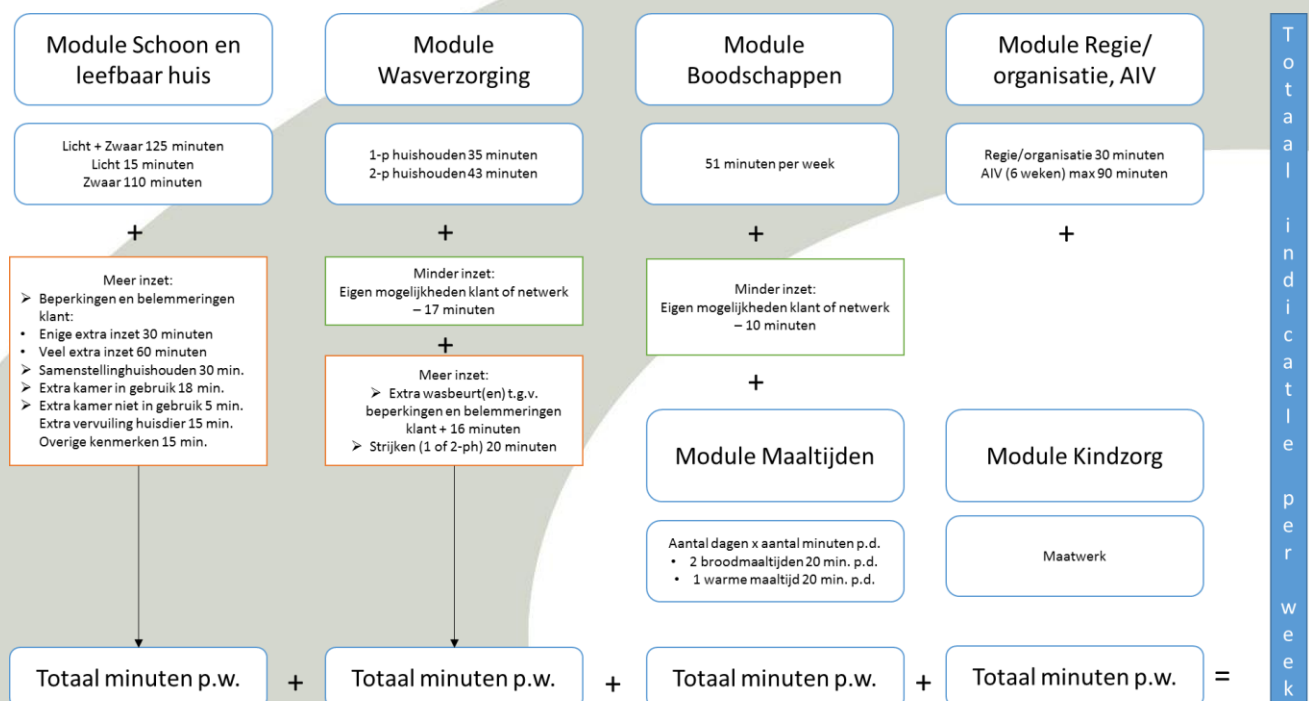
Module Schoon en leefbaar huis

Licht + Zwaar 125 minuten
Licht 15 minuten
Zwaar 110 minuten

+

Meer inzet:
➢ Beperkingen en belemmeringen klant:
• Enige extra inzet 30 minuten
• Veel extra inzet 60 minuten
➢ Samenstellinghuishouden 30 min.
➢ Extra kamer in gebruik 18 min.
➢ Extra kamer niet in gebruik 5 min.
Extra vervuiling huisdier 15 min.
Overige kenmerken 15 min.

Totaal minuten p.w.

+

Module Wasverzorging

1-p huishouden 35 minuten
2-p huishouden 43 minuten

+

Minder inzet:
Eigen mogelijkheden klant of netwerk – 17 minuten

+

Meer inzet:
➢ Extra wasbeurt(en) t.g.v. beperkingen en belemmeringen klant + 16 minuten
➢ Strijken (1 of 2-ph) 20 minuten

Totaal minuten p.w.

+

Module Boodschappen

51 minuten per week

+

Minder inzet:
Eigen mogelijkheden klant of netwerk – 10 minuten

+

Module Maaltijden

Aantal dagen x aantal minuten p.d.
• 2 broodmaaltijden 20 min. p.d.
• 1 warme maaltijd 20 min. p.d.

Totaal minuten p.w.

+

Module Regie/ organisatie, AIV

Regie/organisatie 30 minuten
AIV (6 weken) max 90 minuten

+

Module Kindzorg

Maatwerk

Totaal minuten p.w.

=

Totaal indicatie per week